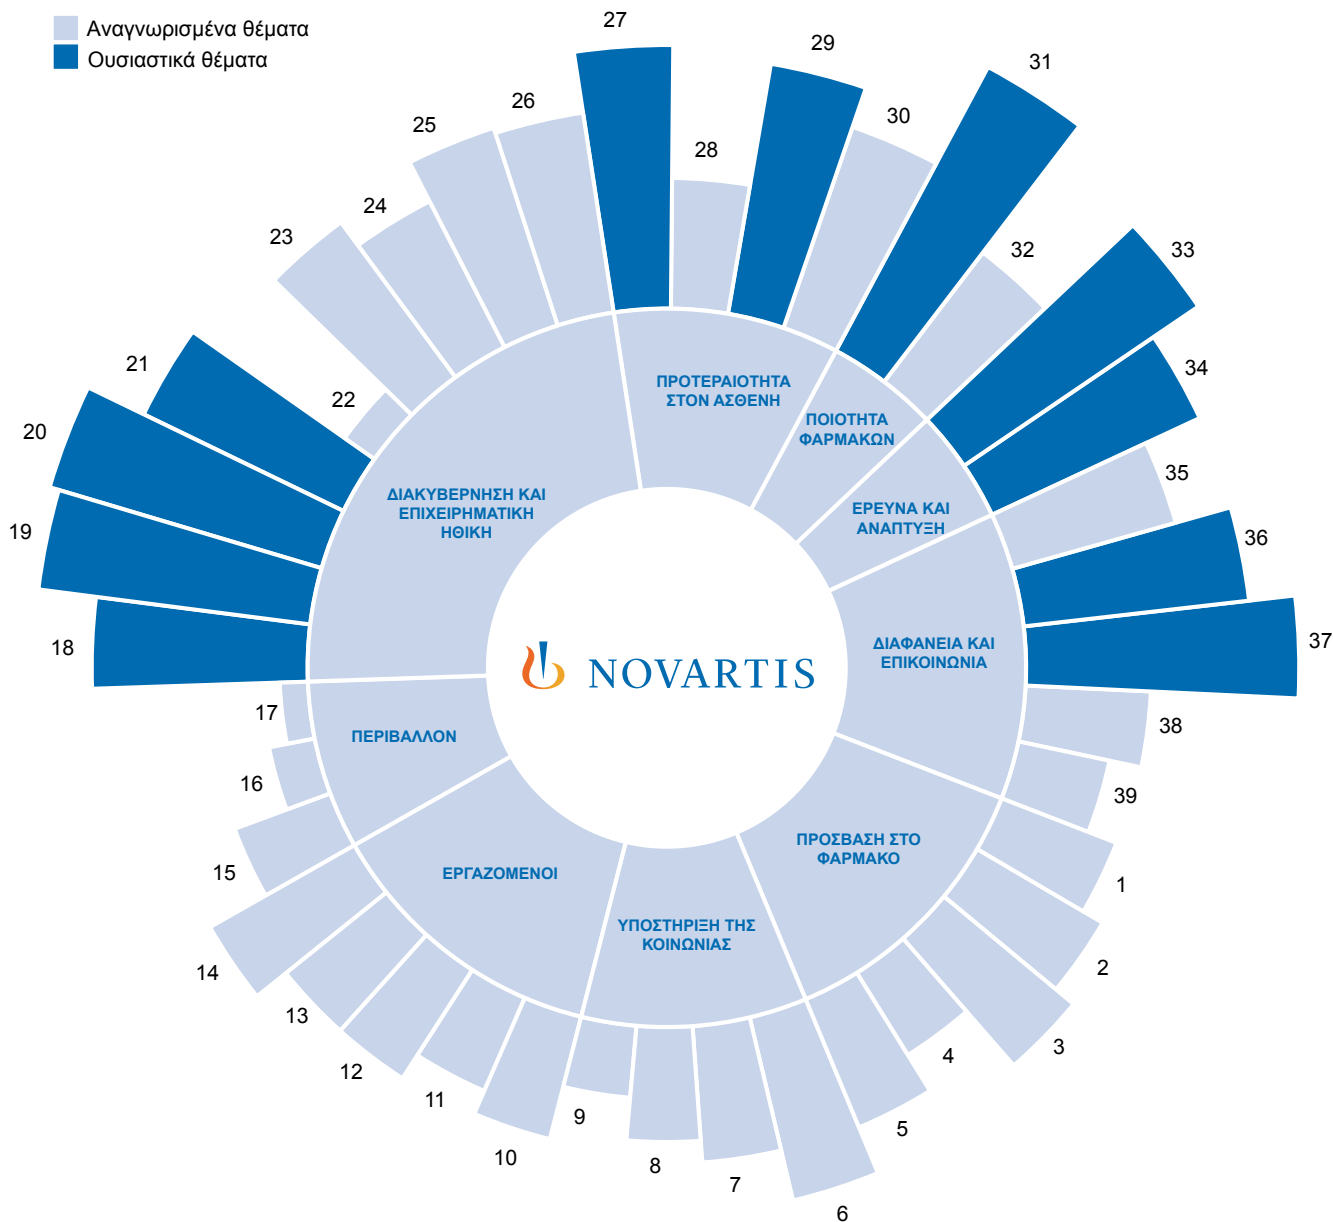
Αναγνωρισμένα θέματα
Ουσιαστικά θέματα

27
29
31
26
30
28
25
24
32
33
23
34
21
22
35
20
36
19
37
18
38
17
39
16
1
15
2
14
3
13
4
12
5
11
9
10
8
7
6

ΠΡΟΤΕΡΑΙΟΤΗΤΑ ΣΤΟΝ ΑΣΘΕΝΗ
ΠΟΙΟΤΗΤΑ ΦΑΡΜΑΚΩΝ
ΕΡΕΥΝΑ ΚΑΙ ΑΝΑΠΤΥΞΗ
ΔΙΑΦΑΝΕΙΑ ΚΑΙ ΕΠΙΚΟΙΝΩΝΙΑ
ΠΡΟΣΒΑΣΗ ΣΤΟ ΦΑΡΜΑΚΟ
ΥΠΟΣΤΗΡΙΞΗ ΤΗΣ ΚΟΙΝΩΝΙΑΣ
ΕΡΓΑΖΟΜΕΝΟΙ
ΠΕΡΙΒΑΛΛΟΝ
ΔΙΑΚΥΒΕΡΝΗΣΗ ΚΑΙ ΕΠΙΧΕΙΡΗΜΑΤΙΚΗ ΗΘΙΚΗ

NOVARTIS